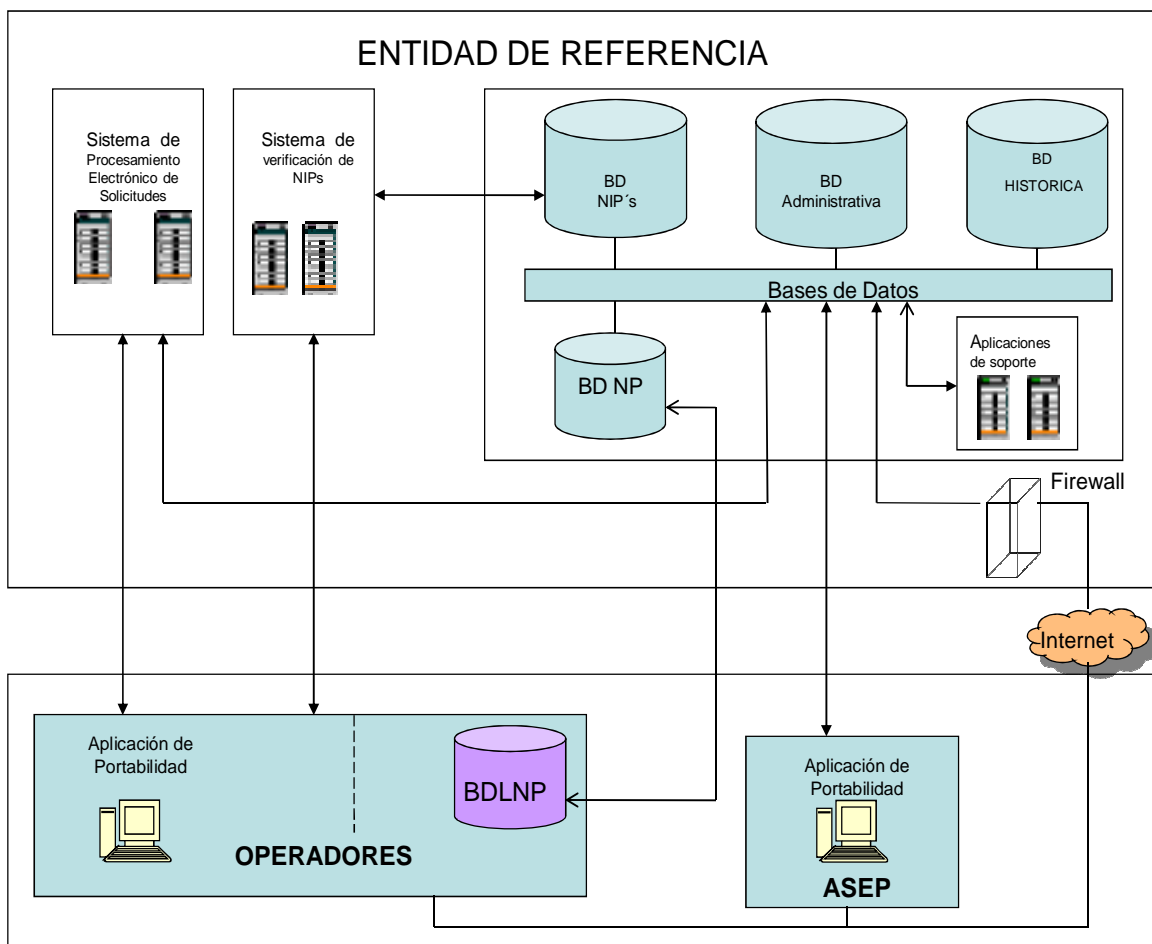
ENTIDAD DE REFERENCIA

Sistema de Procesamiento Electrónico de Solicitudes

Sistema de verificación de NIPs

BD NIP´s

BD Administrativa

BD HISTORICA

Bases de Datos

BD NP

Aplicaciones de soporte

Firewall

Internet

Aplicación de Portabilidad

BDLNP

OPERADORES

Aplicación de Portabilidad

ASEP